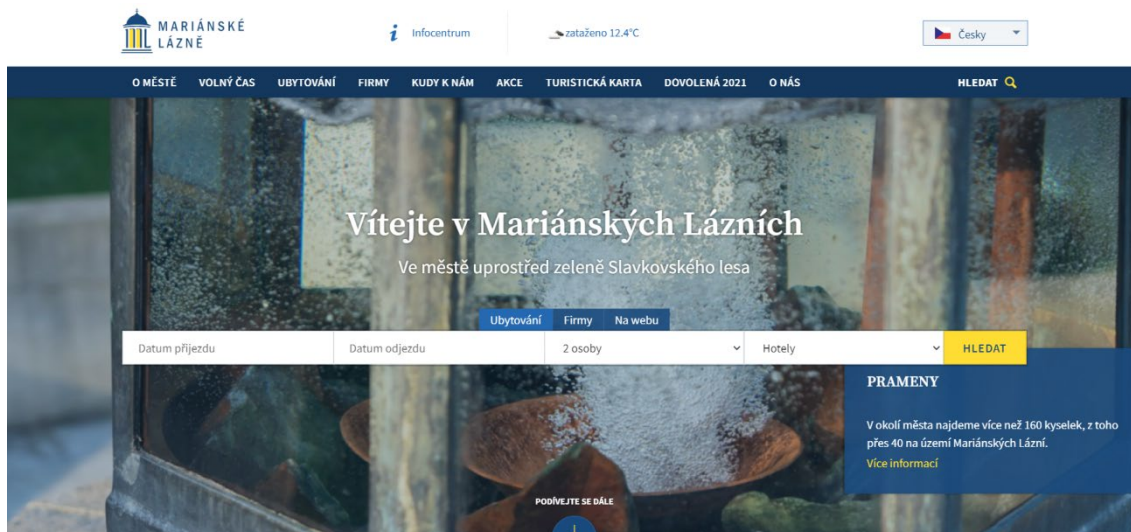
MARIÁNSKÉ LÁZNĚ

Infocentrum

zataženo 12.4°C

Česky

O MĚSTĚ VOLNÝ ČAS UBYTOVÁNÍ FIRMY KUDY K NÁM AKCE TURISTICKÁ KARTA DOVOLENÁ 2021 O NÁS HLEDAT

Vítejte v Mariánských Lázních

Ve městě uprostřed zeleně Slavkovského lesa

Ubytování Firmy Na webu

Datum příjezdu

Datum odjezdu

2 osoby

Hotely

HLEDAT

PRAMENY

V okolí města najdeme více než 160 kyselek, z toho přes 40 na území Mariánských Lázní.

Více informací

PODÍVEJTE SE DÁLE